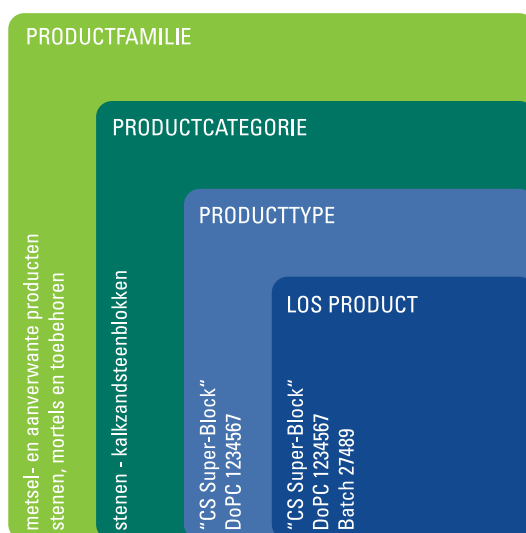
PRODUCTFAMILIE

PRODUCTCATEGORIE

PRODUCTTYPE

LOS PRODUCT

metsel- en aanverwante producten
stenen, mortels en toebehoren

stenen - kalkzandsteenblokken

“CS Super-Block”
DoPC 1234567

“CS Super-Block”
DoPC 1234567
Batch 27489